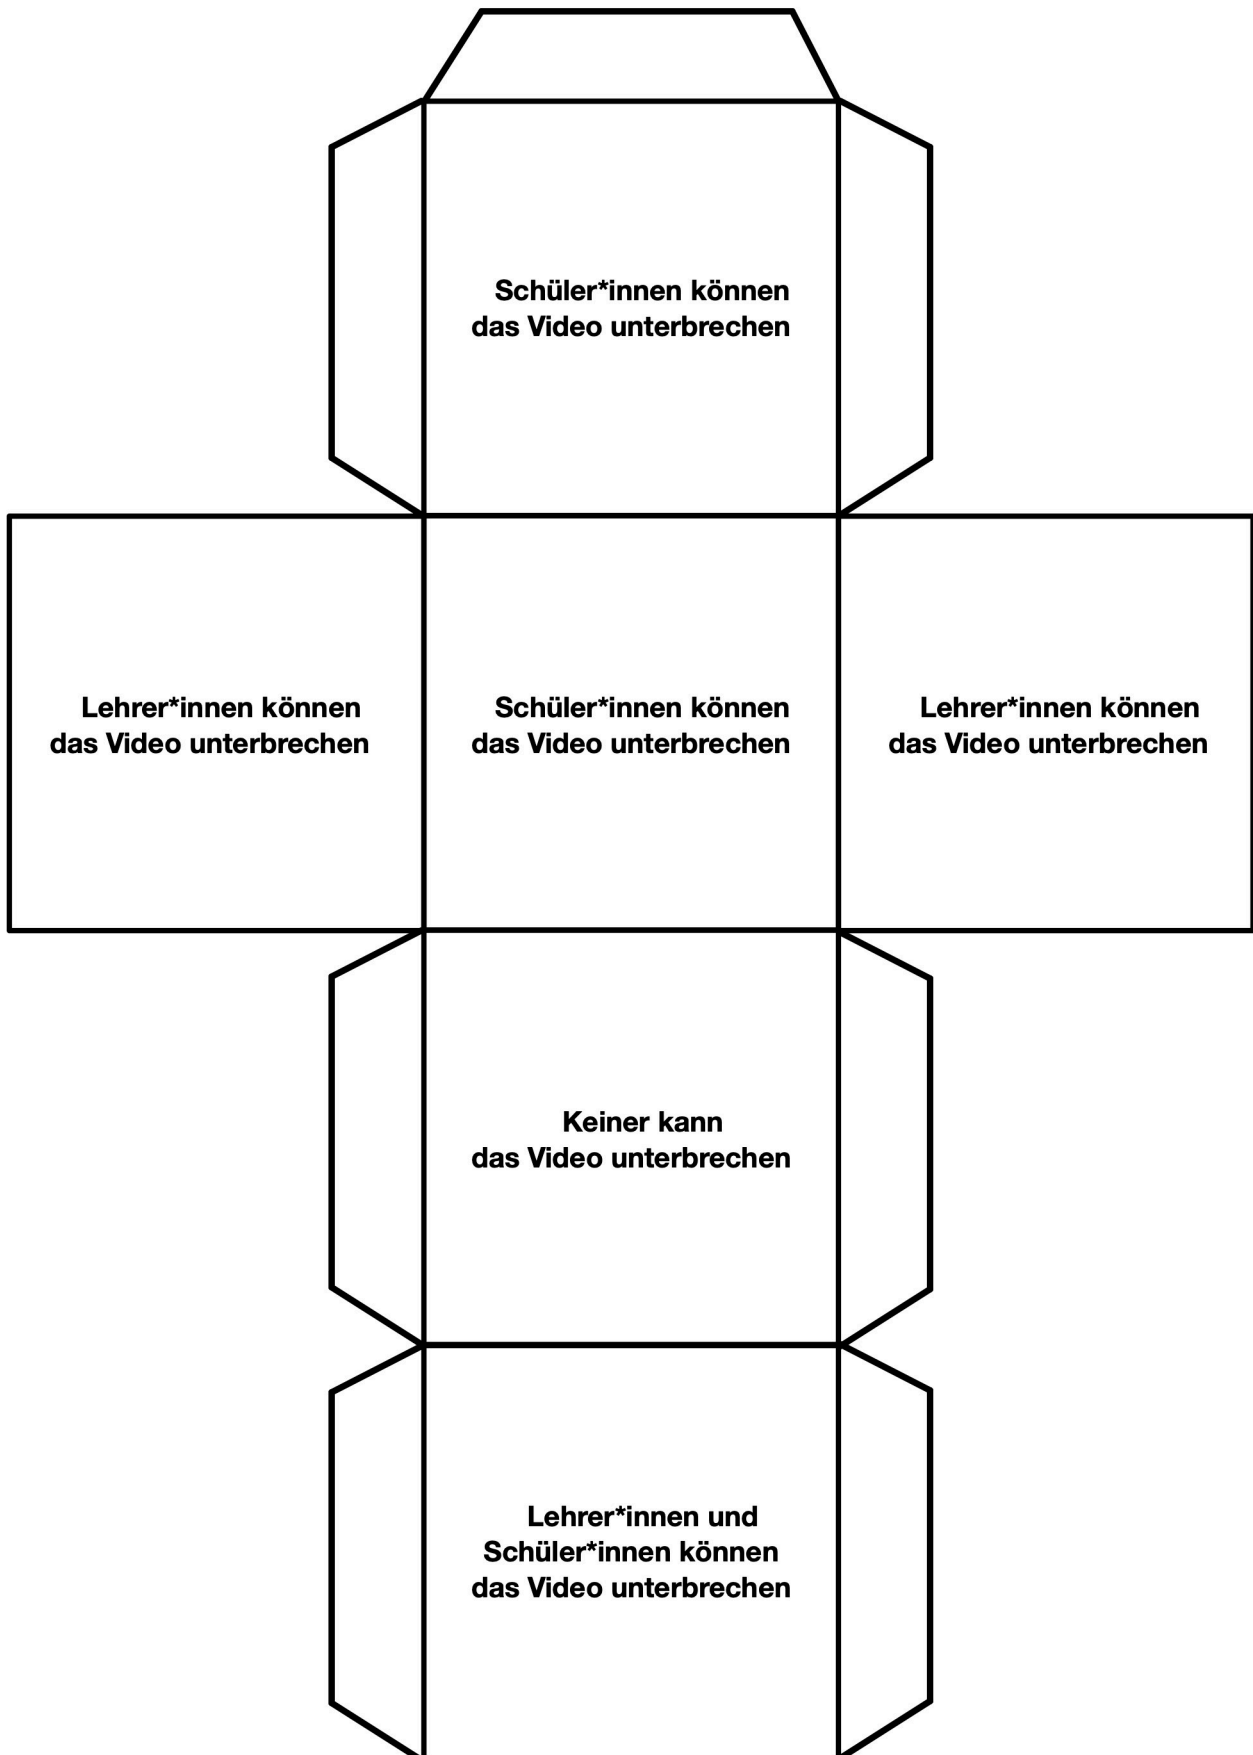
Schüler*innen können das Video unterbrechen

Lehrer*innen können das Video unterbrechen

Schüler*innen können das Video unterbrechen

Lehrer*innen können das Video unterbrechen

Keiner kann das Video unterbrechen

Lehrer*innen und Schüler*innen können das Video unterbrechen